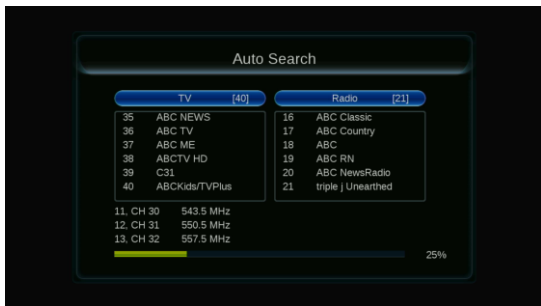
Auto Search

TV [40]

| | |
|---|---|
| 35 | ABC NEWS |
| 36 | ABC TV |
| 37 | ABC ME |
| 38 | ABCTV HD |
| 39 | C31 |
| 40 | ABCKids/TVPlus |

Radio [21]

| | |
|---|---|
| 16 | ABC Classic |
| 17 | ABC Country |
| 18 | ABC |
| 19 | ABC RN |
| 20 | ABC NewsRadio |
| 21 | triple j Unearthed |

11, CH 30 543.5 MHz
12, CH 31 550.5 MHz
13, CH 32 557.5 MHz

25%